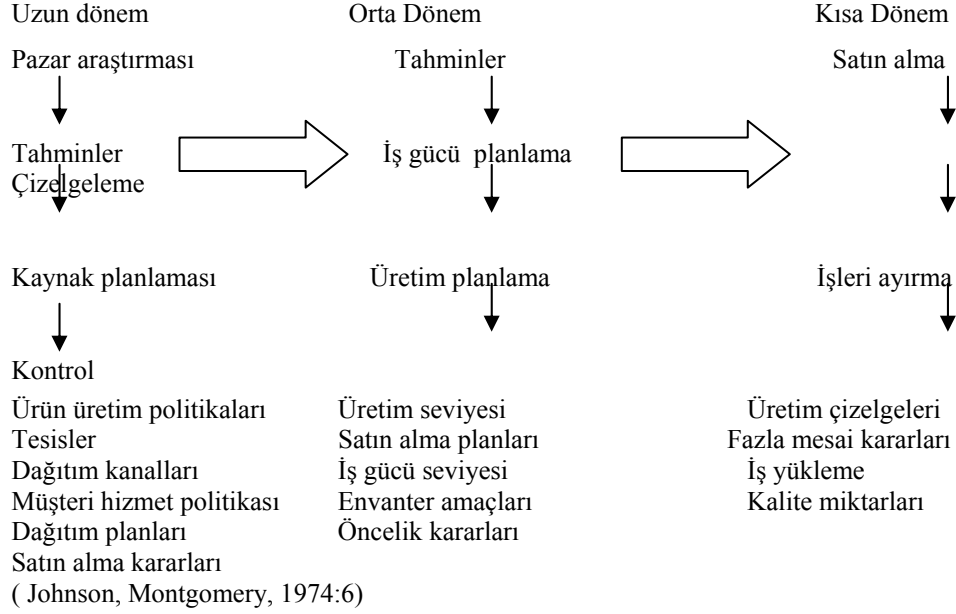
Uzun dönem

Pazar araştırması

Tahminler

Kaynak planlaması

Ürün üretim politikaları
Tesisler
Dağıtım kanalları
Müşteri hizmet politikası
Dağıtım planları
Satın alma kararları

Orta Dönem

Tahminler

İş gücü planlama

Üretim planlama

Kontrol

Üretim seviyesi
Satın alma planları
İş gücü seviyesi
Envanter amaçları
Öncelik kararları

Kısa Dönem

Satın alma

Çizelgeleme

İşleri ayırma

Üretim çizelgeleri
Fazla mesai kararları
İş yükleme
Kalite miktarları

( Johnson, Montgomery, 1974:6)